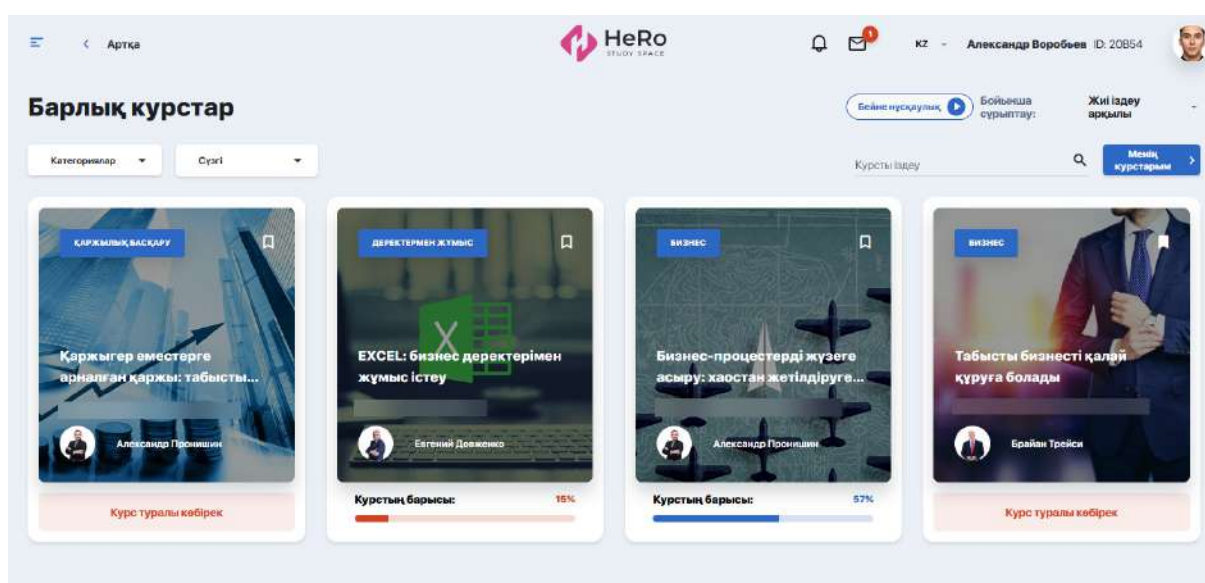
Артқа

HeRo
STUDY SPACE

1

KZ

Александр Воробьев ID: 20854

Барлық курстар

Бейне нұсқаулық

Бойынша сұрыптау:

Жиі іздеу арқылы

Категориялар

Сүзгі

Курсты іздеу

Менің курстарым

ҚАРЖЫЛЫҚ БАСҚАРУ

Қаржыгер еместерге арналған қаржы: табысты...

Александр Пронишин

Курс туралы көбірек

ДЕРЕКТЕРМЕН ЖҰМЫС

EXCEL: бизнес деректерімен жұмыс істеу

Евгений Довженко

Курстың барысы:

15%

БИЗНЕС

Бизнес-процестерді жүзеге асыру: хаостан жетілдіруге...

Александр Пронишин

Курстың барысы:

57%

БИЗНЕС

Табысты бизнесті қалай құруға болады

Брайан Трейси

Курс туралы көбірек